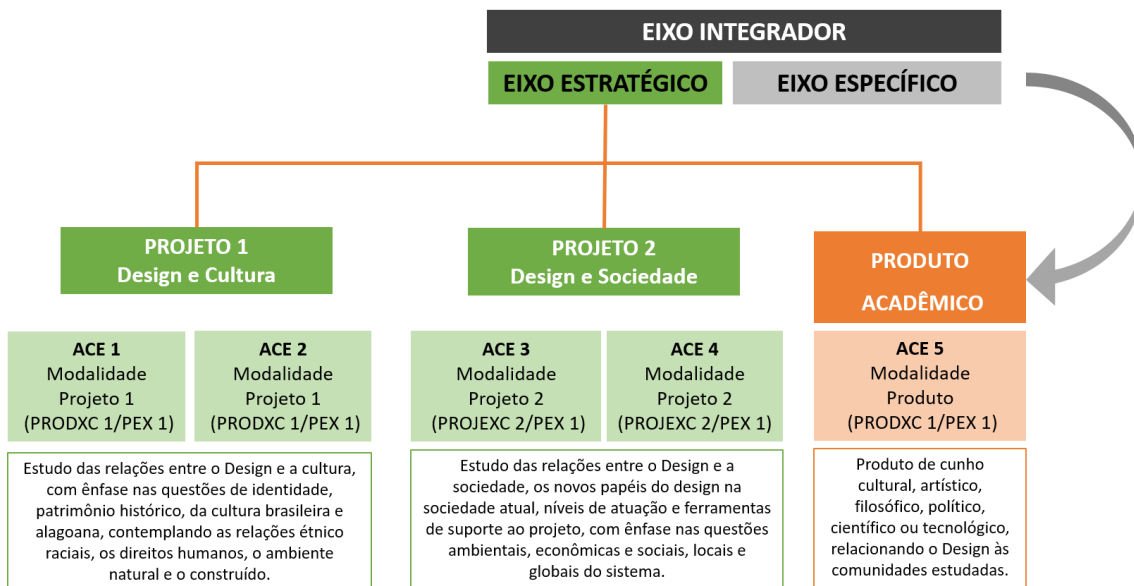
EIXO INTEGRADOR

EIXO ESTRATÉGICO

EIXO ESPECÍFICO

PROJETO 1
Design e Cultura

PROJETO 2
Design e Sociedade

PRODUTO ACADÊMICO

ACE 1
Modalidade
Projeto 1
(PRODXC 1/PEX 1)

ACE 2
Modalidade
Projeto 1
(PRODXC 1/PEX 1)

ACE 3
Modalidade
Projeto 2
(PROJEXC 2/PEX 1)

ACE 4
Modalidade
Projeto 2
(PROJEXC 2/PEX 1)

ACE 5
Modalidade
Produto
(PRODXC 1/PEX 1)

Estudo das relações entre o Design e a cultura, com ênfase nas questões de identidade, patrimônio histórico, da cultura brasileira e alagoana, contemplando as relações étnico raciais, os direitos humanos, o ambiente natural e o construído.

Estudo das relações entre o Design e a sociedade, os novos papéis do design na sociedade atual, níveis de atuação e ferramentas de suporte ao projeto, com ênfase nas questões ambientais, econômicas e sociais, locais e globais do sistema.

Produto de cunho cultural, artístico, filosófico, político, científico ou tecnológico, relacionando o Design às comunidades estudadas.